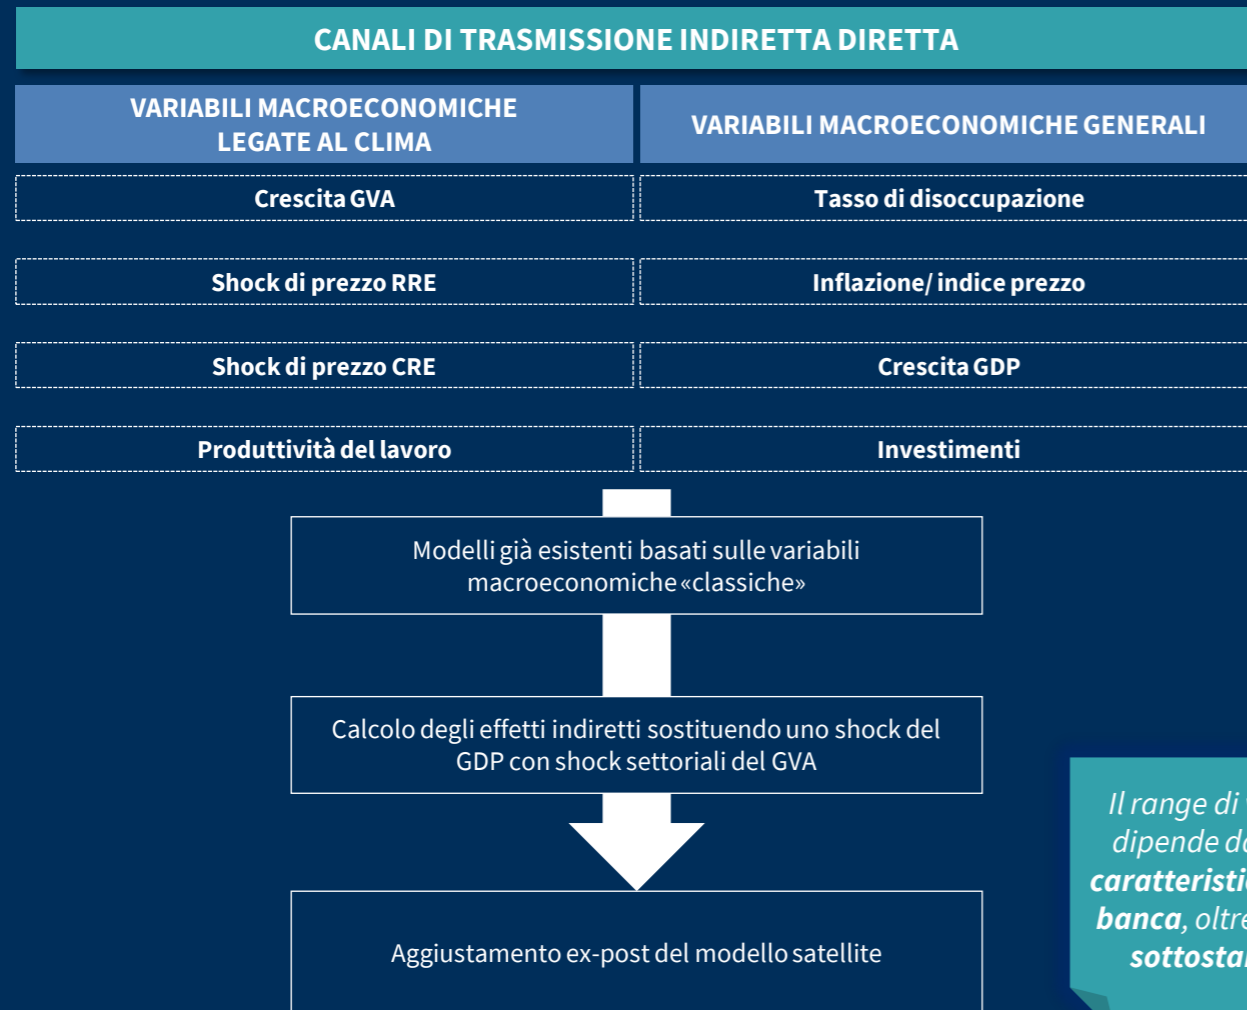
CANALI DI TRASMISSIONE INDIRETTA DIRETTA

| VARIABILI MACROECONOMICHE LEGATE AL CLIMA | VARIABILI MACROECONOMICHE GENERALI |
|---|---|
| Crescita GVA | Tasso di disoccupazione |
| Shock di prezzo RRE | Inflazione/ indice prezzo |
| Shock di prezzo CRE | Crescita GDP |
| Produttività del lavoro | Investimenti |

Modelli già esistenti basati sulle variabili macroeconomiche «classiche»

Calcolo degli effetti indiretti sostituendo uno shock del GDP con shock settoriali del GVA

Aggiustamento ex-post del modello satellite

Il range di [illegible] dipende d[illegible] caratteristi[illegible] banca, oltr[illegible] sottosta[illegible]